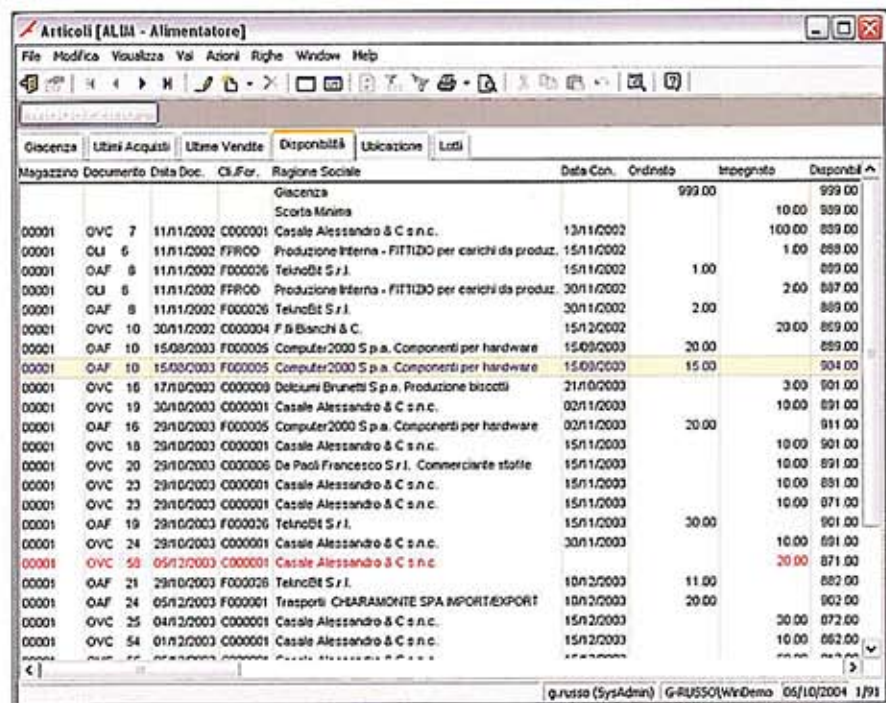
Articoli [ALIM - Alimentatore]

File Modifica Visualizza Vai Azioni Righe Window Help

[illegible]

Giacenza | Ultimi Acquisti | Ultime Vendite | Disponibilità | Ubicazione | Lotti

| Magazzino | Documento | | Data Doc. | Cli./For. | Ragione Sociale | Data Con. | Ordinato | Impegnato | Disponibil |
|---|---|---|---|---|---|---|---|---|---|
| | | | | | Giacenza | | 999.00 | | 999.00 |
| | | | | | Scorta Minima | | | 10.00 | 989.00 |
| 00001 | OVC | 7 | 11/11/2002 | C000001 | Casale Alessandro & C s.n.c. | 13/11/2002 | | 100.00 | 889.00 |
| 00001 | OLI | 6 | 11/11/2002 | FFROD | Produzione Interna - FITTIZIO per carichi da produz. | 15/11/2002 | | 1.00 | 888.00 |
| 00001 | OAF | 8 | 11/11/2002 | F000026 | TeknoBit S.r.l. | 15/11/2002 | 1.00 | | 889.00 |
| 00001 | OLI | 8 | 11/11/2002 | FFROD | Produzione Interna - FITTIZIO per carichi da produz. | 30/11/2002 | | 2.00 | 887.00 |
| 00001 | OAF | 8 | 11/11/2002 | F000026 | TeknoBit S.r.l. | 30/11/2002 | 2.00 | | 889.00 |
| 00001 | OVC | 10 | 30/11/2002 | C000004 | F.lli Bianchi & C. | 15/12/2002 | | 20.00 | 869.00 |
| 00001 | OAF | 10 | 15/08/2003 | F000005 | Computer2000 S.p.a. Componenti per hardware | 15/08/2003 | 20.00 | | 889.00 |
| 00001 | OAF | 10 | 15/08/2003 | F000005 | Computer2000 S.p.a. Componenti per hardware | 15/09/2003 | 15.00 | | 904.00 |
| 00001 | OVC | 16 | 17/10/2003 | C000009 | Dolciumi Brunetti S.p.a. Produzione biscotti | 21/10/2003 | | 3.00 | 901.00 |
| 00001 | OVC | 19 | 30/10/2003 | C000001 | Casale Alessandro & C s.n.c. | 02/11/2003 | | 10.00 | 891.00 |
| 00001 | OAF | 16 | 29/10/2003 | F000005 | Computer2000 S.p.a. Componenti per hardware | 02/11/2003 | 20.00 | | 911.00 |
| 00001 | OVC | 18 | 29/10/2003 | C000001 | Casale Alessandro & C s.n.c. | 15/11/2003 | | 10.00 | 901.00 |
| 00001 | OVC | 20 | 29/10/2003 | C000006 | De Paoli Francesco S.r.l. Commerciante stoffe | 15/11/2003 | | 10.00 | 891.00 |
| 00001 | OVC | 23 | 29/10/2003 | C000001 | Casale Alessandro & C s.n.c. | 15/11/2003 | | 10.00 | 881.00 |
| 00001 | OVC | 23 | 29/10/2003 | C000001 | Casale Alessandro & C s.n.c. | 15/11/2003 | | 10.00 | 871.00 |
| 00001 | OAF | 19 | 29/10/2003 | F000026 | TeknoBit S.r.l. | 15/11/2003 | 30.00 | | 901.00 |
| 00001 | OVC | 24 | 29/10/2003 | C000001 | Casale Alessandro & C s.n.c. | 30/11/2003 | | 10.00 | 891.00 |
| 00001 | OVC | 58 | 05/12/2003 | C000001 | Casale Alessandro & C s.n.c. | | | 20.00 | 871.00 |
| 00001 | OAF | 21 | 29/10/2003 | F000026 | TeknoBit S.r.l. | 10/12/2003 | 11.00 | | 882.00 |
| 00001 | OAF | 24 | 05/12/2003 | F000001 | Trasporti CHIARAMONTE SPA IMPORT/EXPORT | 10/12/2003 | 20.00 | | 902.00 |
| 00001 | OVC | 25 | 04/12/2003 | C000001 | Casale Alessandro & C s.n.c. | 15/12/2003 | | 30.00 | 872.00 |
| 00001 | OVC | 54 | 01/12/2003 | C000001 | Casale Alessandro & C s.n.c. | 15/12/2003 | | 10.00 | 862.00 |

g.russo (SysAdmin) | G-RUSSO\WinDemo | 06/10/2004 | 1/91